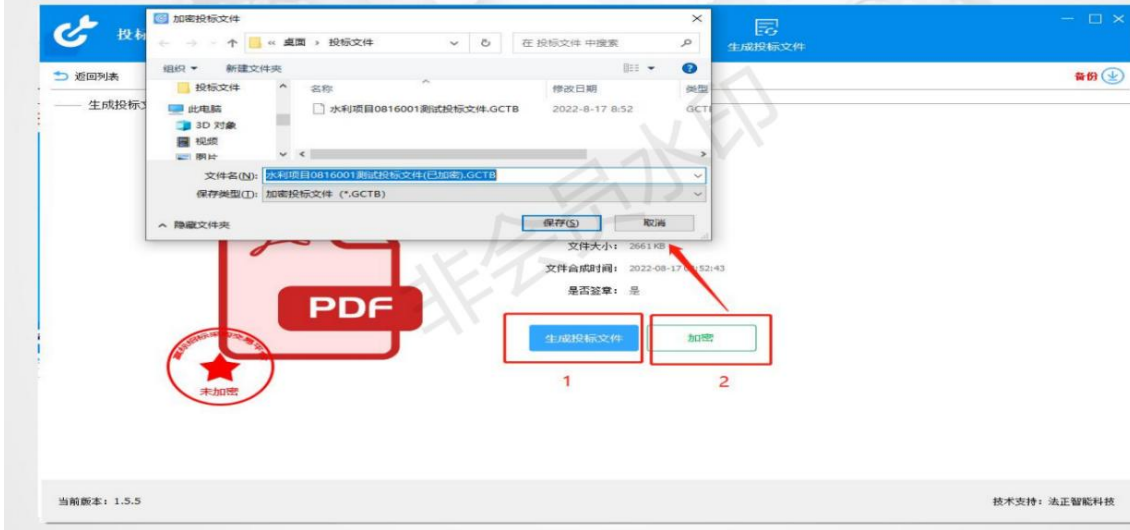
投标

加密投标文件

« 桌面 › 投标文件

在 投标文件 中搜索

组织 ▾ 新建文件夹

投标文件

此电脑

3D 对象

视频

图片

名称

修改日期

类型

水利项目0816001测试投标文件.GCTB

2022-8-17 8:52

GCT

文件名(N): 水利项目0816001测试投标文件(已加密).GCTB

保存类型(T): 加密投标文件 (*.GCTB)

^ 隐藏文件夹

保存(S)

取消

生成投标文件

返回列表

备份

生成投标文

文件大小： 2661 KB

文件合成时间： 2022-08-17 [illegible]52:43

是否签章： 是

PDF

未加密

生成投标文件

加密

1

2

非会员水印

当前版本：1.5.5

技术支持：法正智能科技